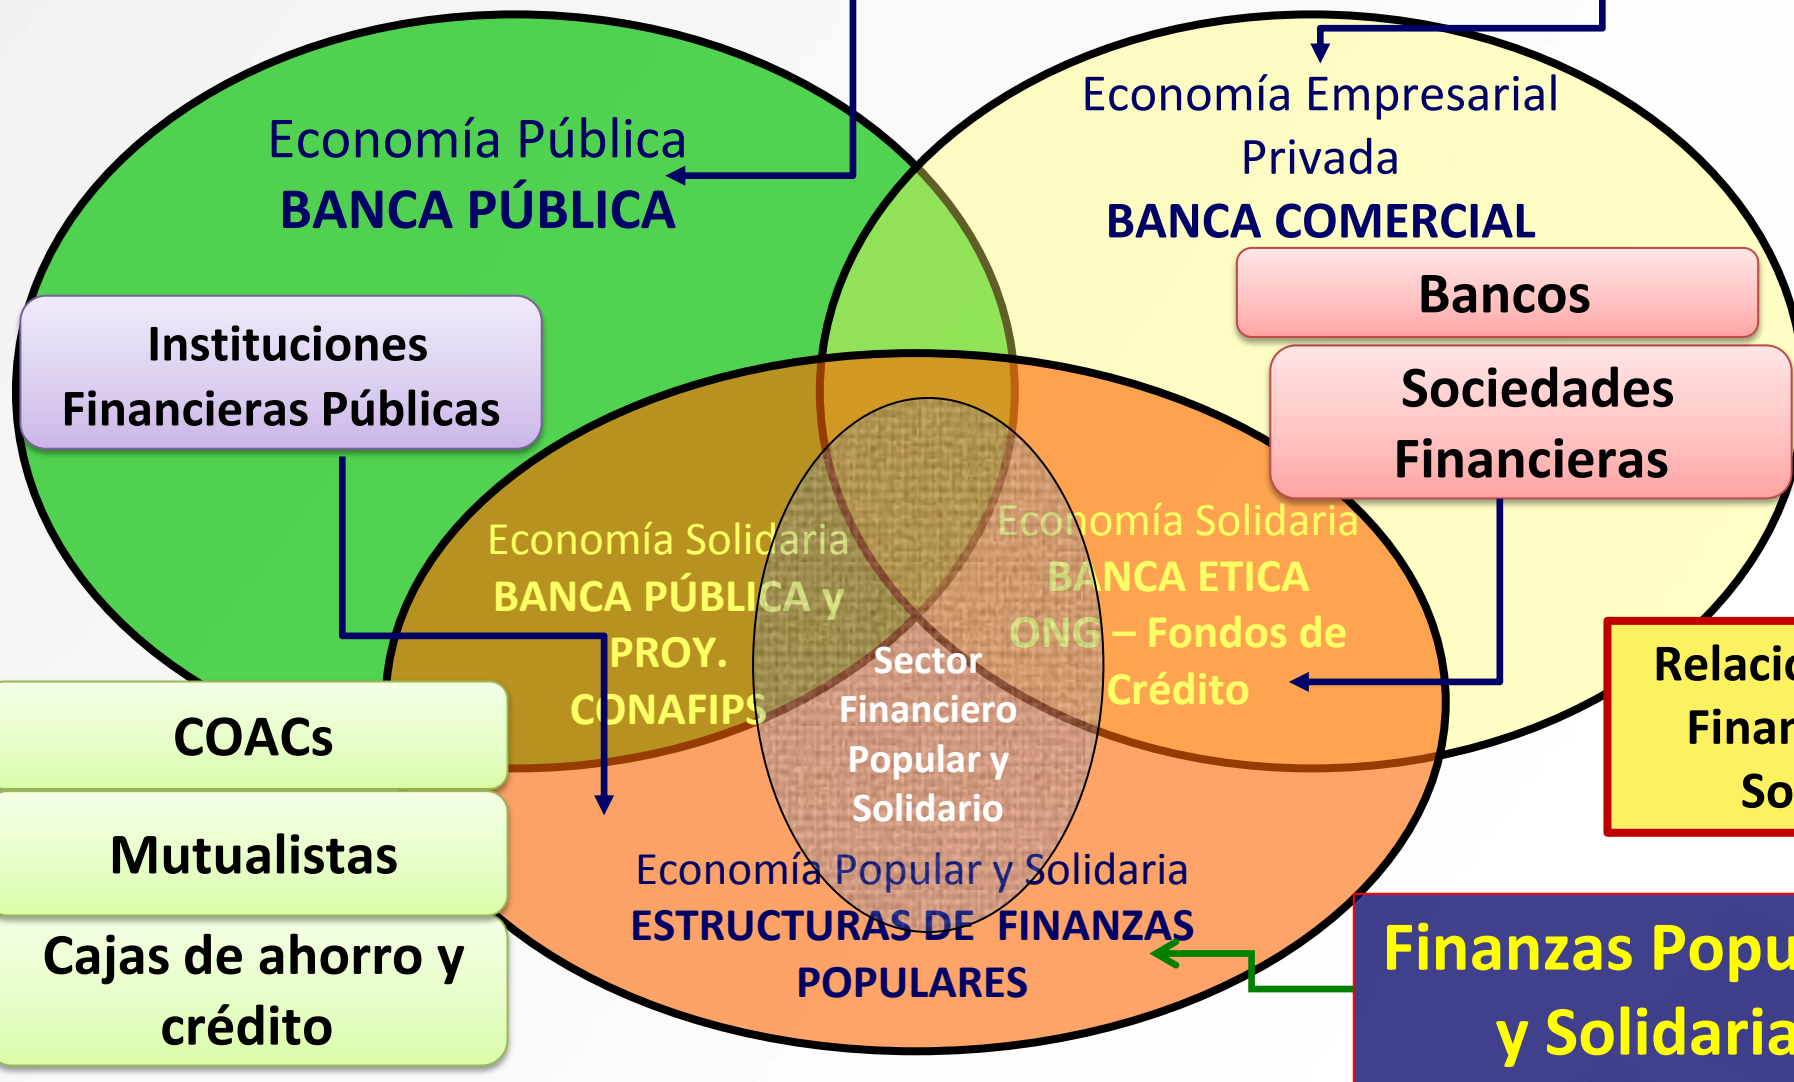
Economía Pública
BANCA PÚBLICA

Economía Empresarial Privada
BANCA COMERCIAL

Bancos

Sociedades Financieras

Instituciones Financieras Públicas

Economía Solidaria
BANCA PÚBLICA y PROY. CONAFIPS

Economía Solidaria
BANCA ETICA
ONG – Fondos de Crédito

Sector Financiero Popular y Solidario

Relaci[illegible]
Finan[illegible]
So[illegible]

COACs

Mutualistas

Cajas de ahorro y crédito

Economía Popular y Solidaria
ESTRUCTURAS DE FINANZAS POPULARES

Finanzas Popu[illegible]
y Solidaria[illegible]